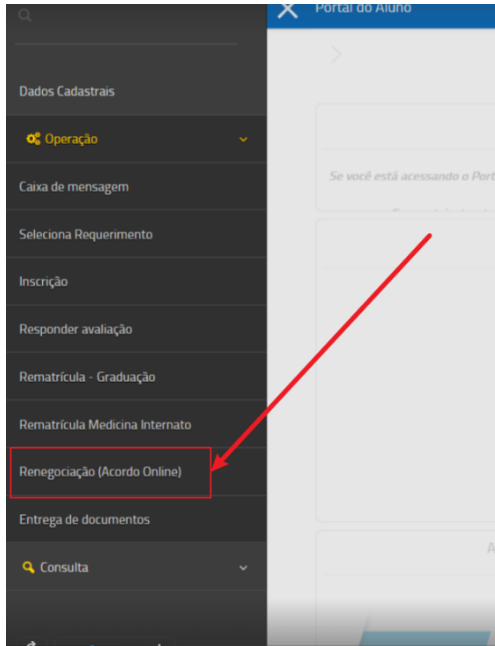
Portal do Aluno

Dados Cadastrais

Operação

Caixa de mensagem

Seleciona Requerimento

Inscrição

Responder avaliação

Rematrícula - Graduação

Rematrícula Medicina Internato

Renegociação (Acordo Online)

Entrega de documentos

Consulta

Se você está acessando o Port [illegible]